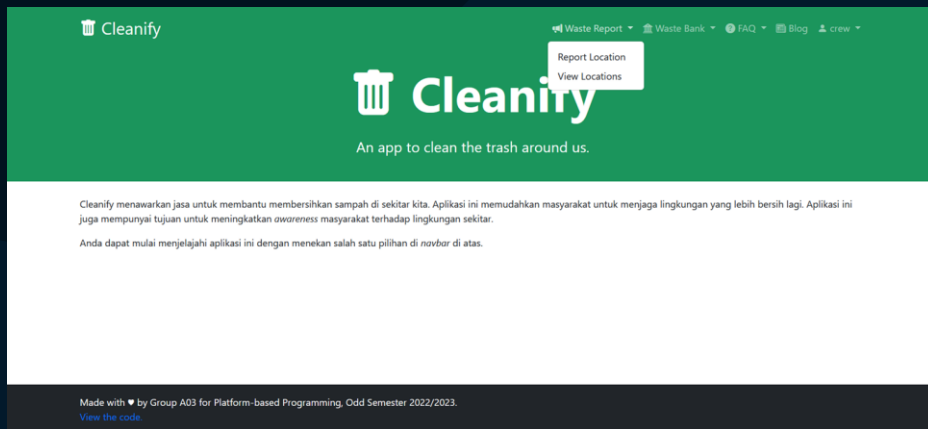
Cleanify

Waste Report
Waste Bank
FAQ
Blog
crew

Report Location
View Locations

Cleanify

An app to clean the trash around us.

Cleanify menawarkan jasa untuk membantu membersihkan sampah di sekitar kita. Aplikasi ini memudahkan masyarakat untuk menjaga lingkungan yang lebih bersih lagi. Aplikasi ini juga mempunyai tujuan untuk meningkatkan awareness masyarakat terhadap lingkungan sekitar.

Anda dapat mulai menjelajahi aplikasi ini dengan menekan salah satu pilihan di navbar di atas.

Made with ♥ by Group A03 for Platform-based Programming, Odd Semester 2022/2023.
View the code.